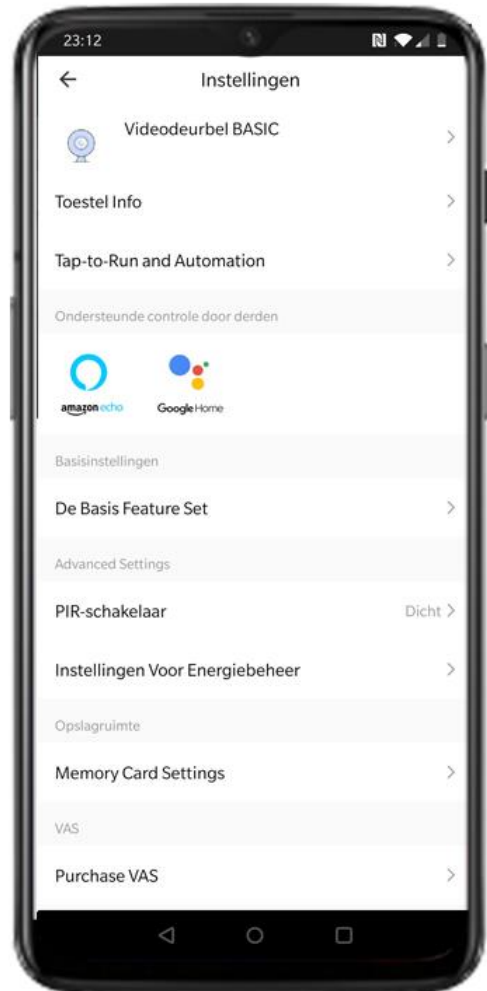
23:12

Instellingen

Videodeurbel BASIC

Toestel Info

Tap-to-Run and Automation

Ondersteunde controle door derden

amazon echo

Google Home

Basisinstellingen

De Basis Feature Set

Advanced Settings

PIR-schakelaar

Dicht

Instellingen Voor Energiebeheer

Opslagruimte

Memory Card Settings

VAS

Purchase VAS